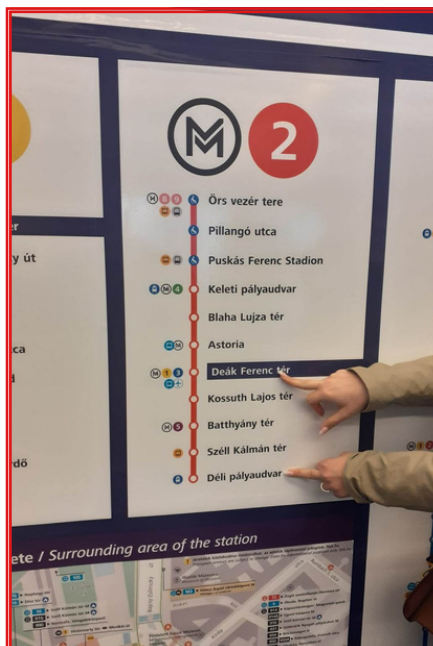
M 2

Örs vezér tere

Pillangó utca

Puskás Ferenc Stadion

Keleti pályaudvar

Blaha Lujza tér

Astoria

Deák Ferenc tér

Kossuth Lajos tér

Batthyány tér

Széll Kálmán tér

Déli pályaudvar

y út

ca

dő

ete / Surrounding area of the station